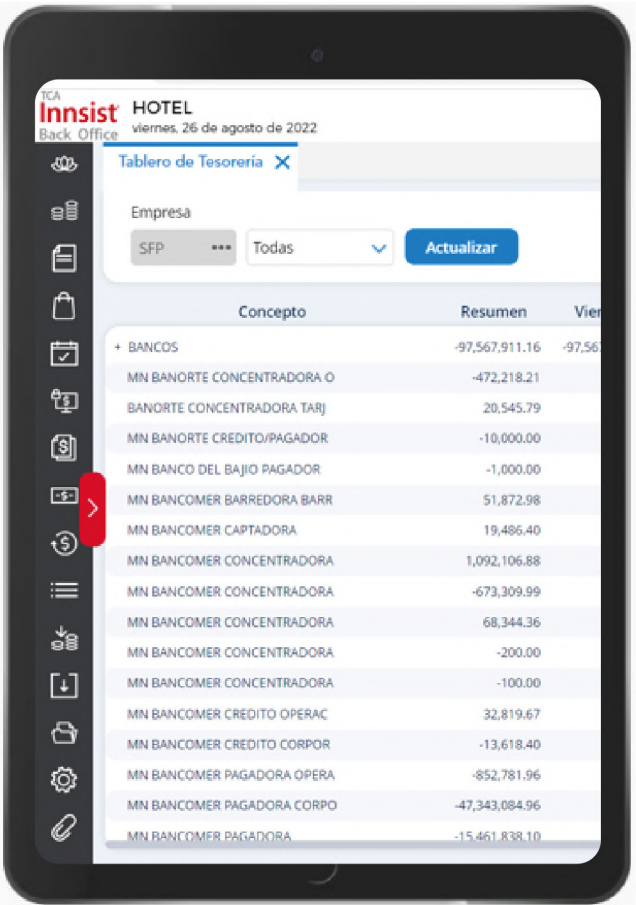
TCA
Innsist
Back Office

HOTEL
viernes, 26 de agosto de 2022

Tablero de Tesorería ✕

Empresa

SFP •••

Todas

Actualizar

| Concepto | Resumen | Vier |
|---|---|---|
| + BANCOS | -97,567,911.16 | -97,56 |
| MN BANORTE CONCENTRADORA O | -472,218.21 | |
| BANORTE CONCENTRADORA TARJ | 20,545.79 | |
| MN BANORTE CREDITO/PAGADOR | -10,000.00 | |
| MN BANCO DEL BAJIO PAGADOR | -1,000.00 | |
| MN BANCOMER BARREDORA BARR | 51,872.98 | |
| MN BANCOMER CAPTADORA | 19,486.40 | |
| MN BANCOMER CONCENTRADORA | 1,092,106.88 | |
| MN BANCOMER CONCENTRADORA | -673,309.99 | |
| MN BANCOMER CONCENTRADORA | 68,344.36 | |
| MN BANCOMER CONCENTRADORA | -200.00 | |
| MN BANCOMER CONCENTRADORA | -100.00 | |
| MN BANCOMER CREDITO OPERAC | 32,819.67 | |
| MN BANCOMER CREDITO CORPOR | -13,618.40 | |
| MN BANCOMER PAGADORA OPERA | -852,781.96 | |
| MN BANCOMER PAGADORA CORPO | -47,343,084.96 | |
| MN BANCOMER PAGADORA | -15,461,838.10 | |